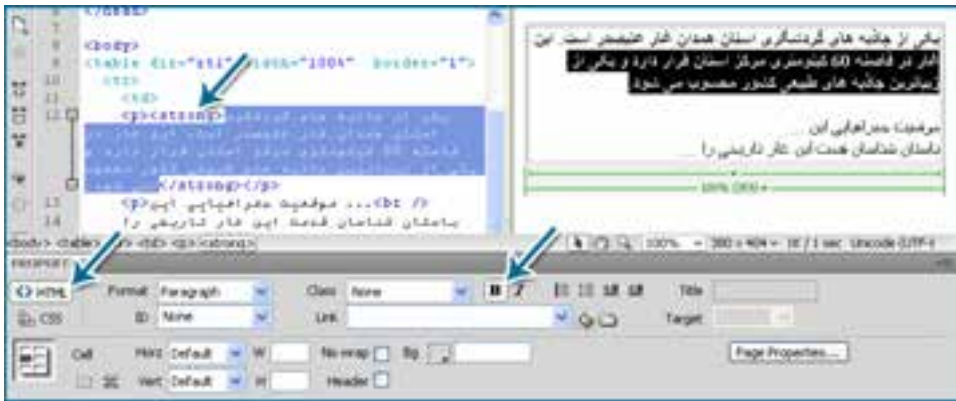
6 </head>
7
8 <body>
9 <table dir="rtl" width="100%" border="1">
10 <tr>
11 <td>
12 <p><strong>یکی از جاذبه های گردشگری استان همدان غار علیصدر است. این غار در فاصله 60 کیلومتری مرکز استان قرار دارد و یکی از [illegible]</strong></p>
13 <p>... موقعیت جغرافیایی این<br />
14 باستان شناسان قدمت این غار تاریخی را

یکی از جاذبه های گردشگری استان همدان غار علیصدر است. این غار در فاصله 60 کیلومتری مرکز استان قرار دارد و یکی از زیباترین جاذبه های طبیعی کشور محسوب می شود.

موقعیت جغرافیایی این ...
باستان شناسان قدمت این غار تاریخی را ...

100% (300) ▾

<body> <table> <tr> <td> <p> <strong>
100% ▾ 380 x 404 ▾ 16 / 1 sec Unicode (UTF-8)

PROPERTIES

<> HTML Format Paragraph Class None B I Title
CSS ID None Link Target

Cell Horz Default W No wrap Bg Page Properties...
Vert Default H Header